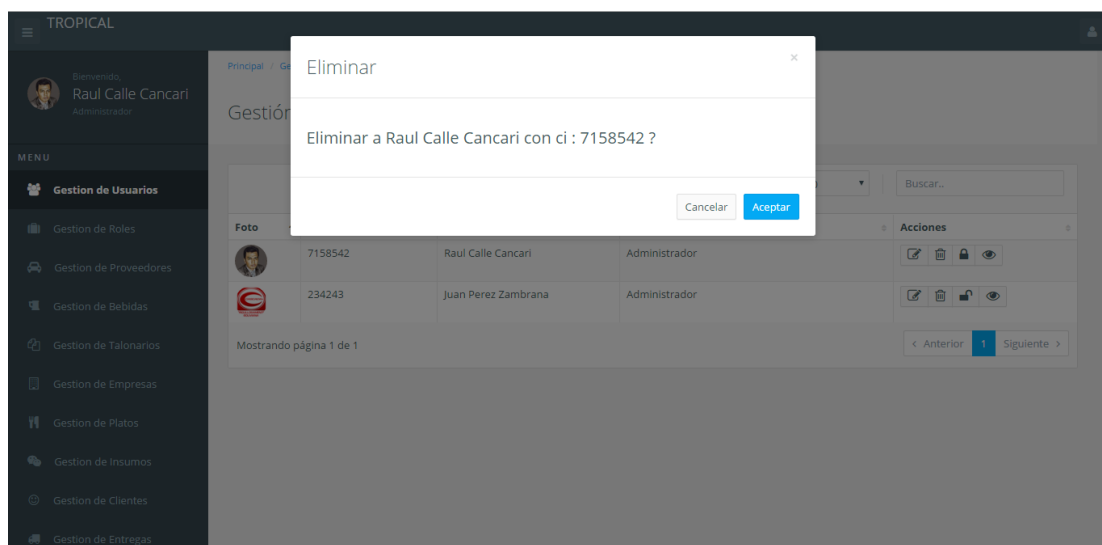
TROPICAL

Bienvenido,
Raul Calle Cancari
Administrador

MENU

Gestion de Usuarios
Gestion de Roles
Gestion de Proveedores
Gestion de Bebidas
Gestion de Talonarios
Gestion de Empresas
Gestion de Platos
Gestion de Insumos
Gestion de Clientes
Gestion de Entregas

Principal / Ge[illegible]

Gestió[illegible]

Buscar..

| Foto | | | | Acciones |
|---|---|---|---|---|
| | 7158542 | Raul Calle Cancari | Administrador | |
| | 234243 | Juan Perez Zambrana | Administrador | |

Mostrando página 1 de 1

‹ Anterior 1 Siguiente ›

Eliminar

×

Eliminar a Raul Calle Cancari con ci : 7158542 ?

Cancelar Aceptar